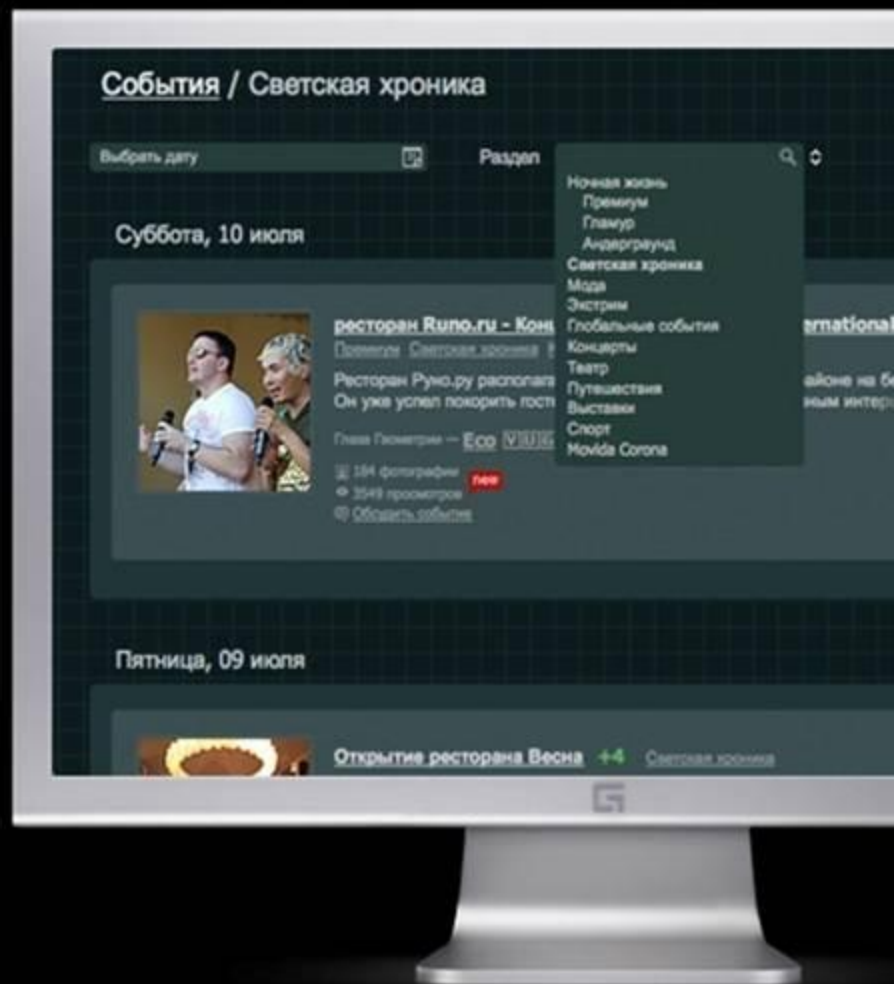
События / Светская хроника

Выбрать дату

Раздел

Ночная жизнь
Премиум
Гламур
Андерграунд
Светская хроника
Мода
Экстрим
Глобальные события
Концерты
Театр
Путешествия
Выставки
Спорт
Movida Corona

Суббота, 10 июля

ресторан Runo.ru - Конц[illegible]ernational

Премиум Светская хроника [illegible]

Ресторан Руно.ру располага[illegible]айоне на бе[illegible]
Он уже успел покорить гост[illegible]ным интер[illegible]

Глава Геометрии — Eco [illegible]

184 фотографии new
3549 просмотров
Обсудить событие

Пятница, 09 июля

Открытие ресторана Весна +4 Светская хроника